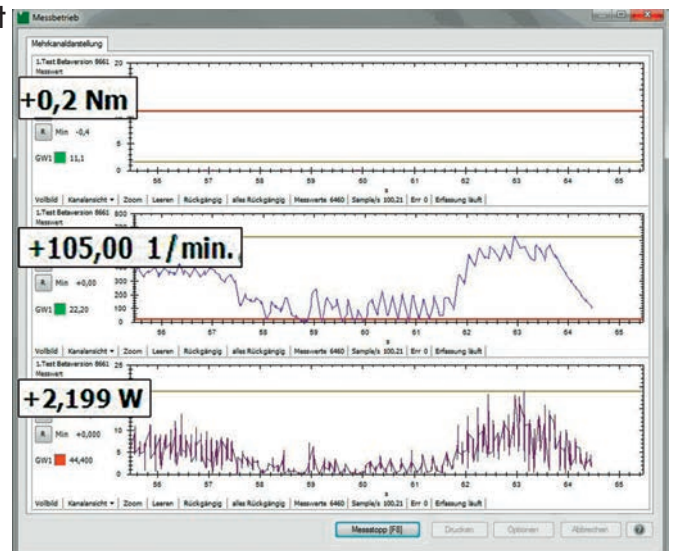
Messbetrieb

Mehrkanaldarstellung

1.Test Betaversion 9661
Messwert

+0,2 Nm

R Min -0,4

GW1 11,1

20
15
10
5
0

56 57 58 59 60 61 62 63 64 65
s

Vollbild | Kanalansicht ▾ | Zoom | Leeren | Rückgängig | alles Rückgängig | Messwerte 6460 | Sample/s 100,21 | Err 0 | Erfassung läuft

1.Test Betaversion 9661
Messwert

+105,00 1/min.

R Min +0,00

GW1 22,20

800
300
200
100
0

56 57 58 59 60 61 62 63 64 65
s

Vollbild | Kanalansicht ▾ | Zoom | Leeren | Rückgängig | alles Rückgängig | Messwerte 6460 | Sample/s 100,21 | Err 0 | Erfassung läuft

1.Test Betaversion 9661
Messwert

+2,199 W

R Min +0,000

GW1 44,400

25
10
5
0

56 57 58 59 60 61 62 63 64 65
s

Vollbild | Kanalansicht ▾ | Zoom | Leeren | Rückgängig | alles Rückgängig | Messwerte 6460 | Sample/s 100,21 | Err 0 | Erfassung läuft

Messstopp [F8] | Drucken | Optionen | Abbrechen